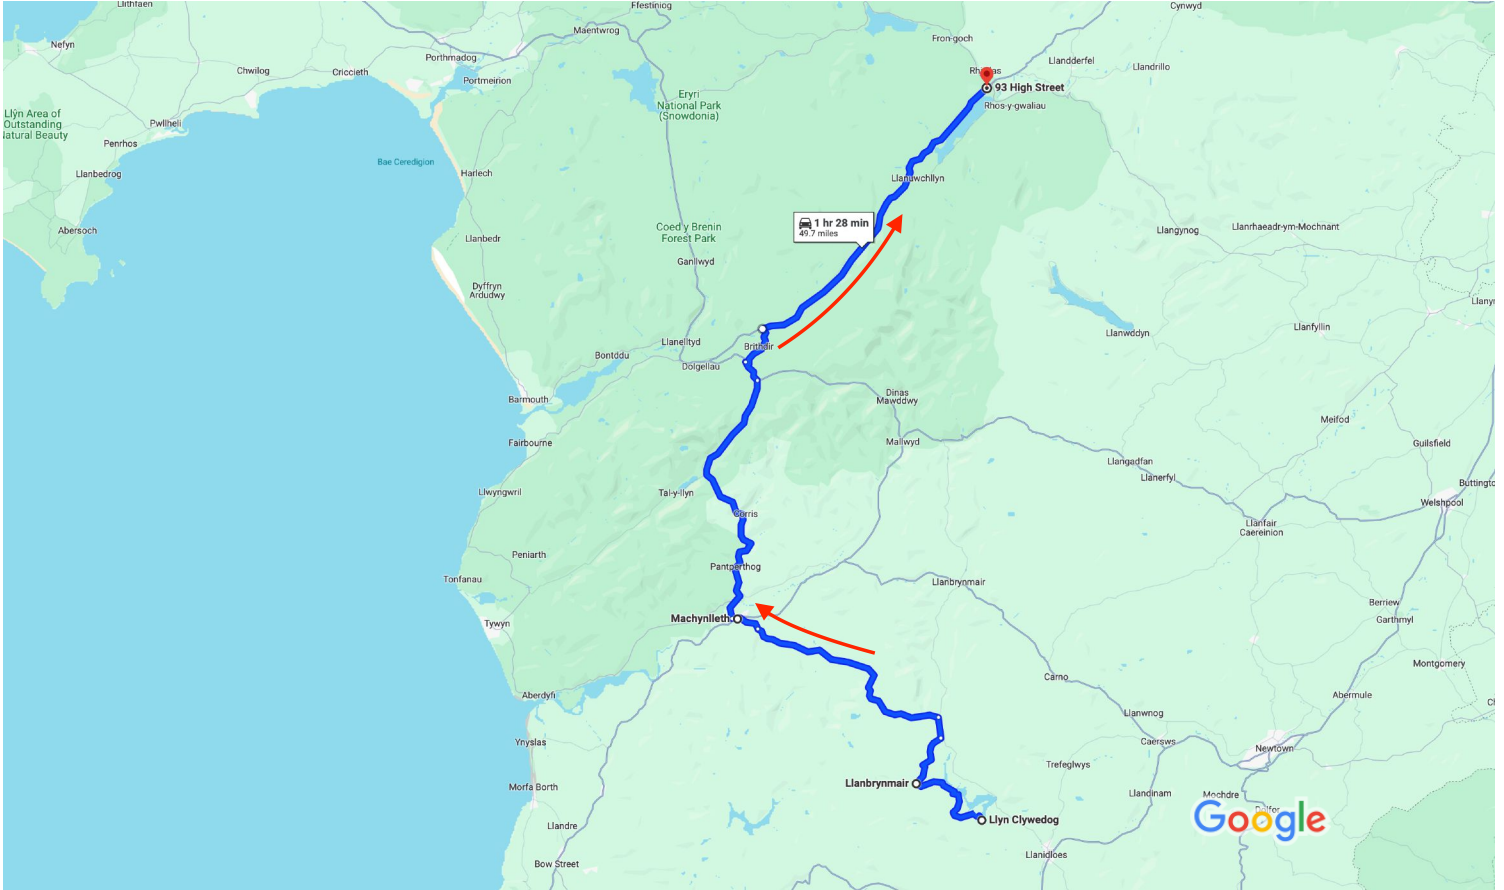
Llithfaen
Nefyn
Ffestiniog
Cynwyd
Maentwrog
Fron-goch
Porthmadog
Llandderfel
Chwilog
Criccieth
Llandrillo
Rhos
93 High Street
Portmeirion
Llŷn Area of Outstanding Natural Beauty
Eryri National Park (Snowdonia)
Rhos-y-gwaliau
Pwllheli
Penrhos
Bae Ceredigion
Harlech
Llanbedrog
Llanuwchllyn
1 hr 28 min
49.7 miles
Abersoch
Coed y Brenin Forest Park
Llangynog
Llanrhaeadr-ym-Mochnant
Llanbedr
Ganllwyd
Dyffryn Ardudwy
Llanwddyn
Llanfyllin
Llanelltyd
Brithdir
Bontddu
Dolgellau
Barmouth
Dinas Mawddwy
Meifod
Fairbourne
Mallwyd
Guilsfield
Llangadfan
Llanerfyl
Llwyngwril
Tal-y-llyn
Welshpool
Corris
Llanfair Caereinion
Peniarth
Pantperthog
Llanbrynmair
Tonfanau
Berriew
Machynlleth
Garthmyl
Tywyn
Montgomery
Carno
Aberdyfi
Abermule
Llanwnog
Ynyslas
Caersws
Newtown
Trefeglwys
Llanbrynmair
Morfa Borth
Llandinam
Mochdre
Llyn Clywedog
Llandre
Llanidloes
Bow Street
Google